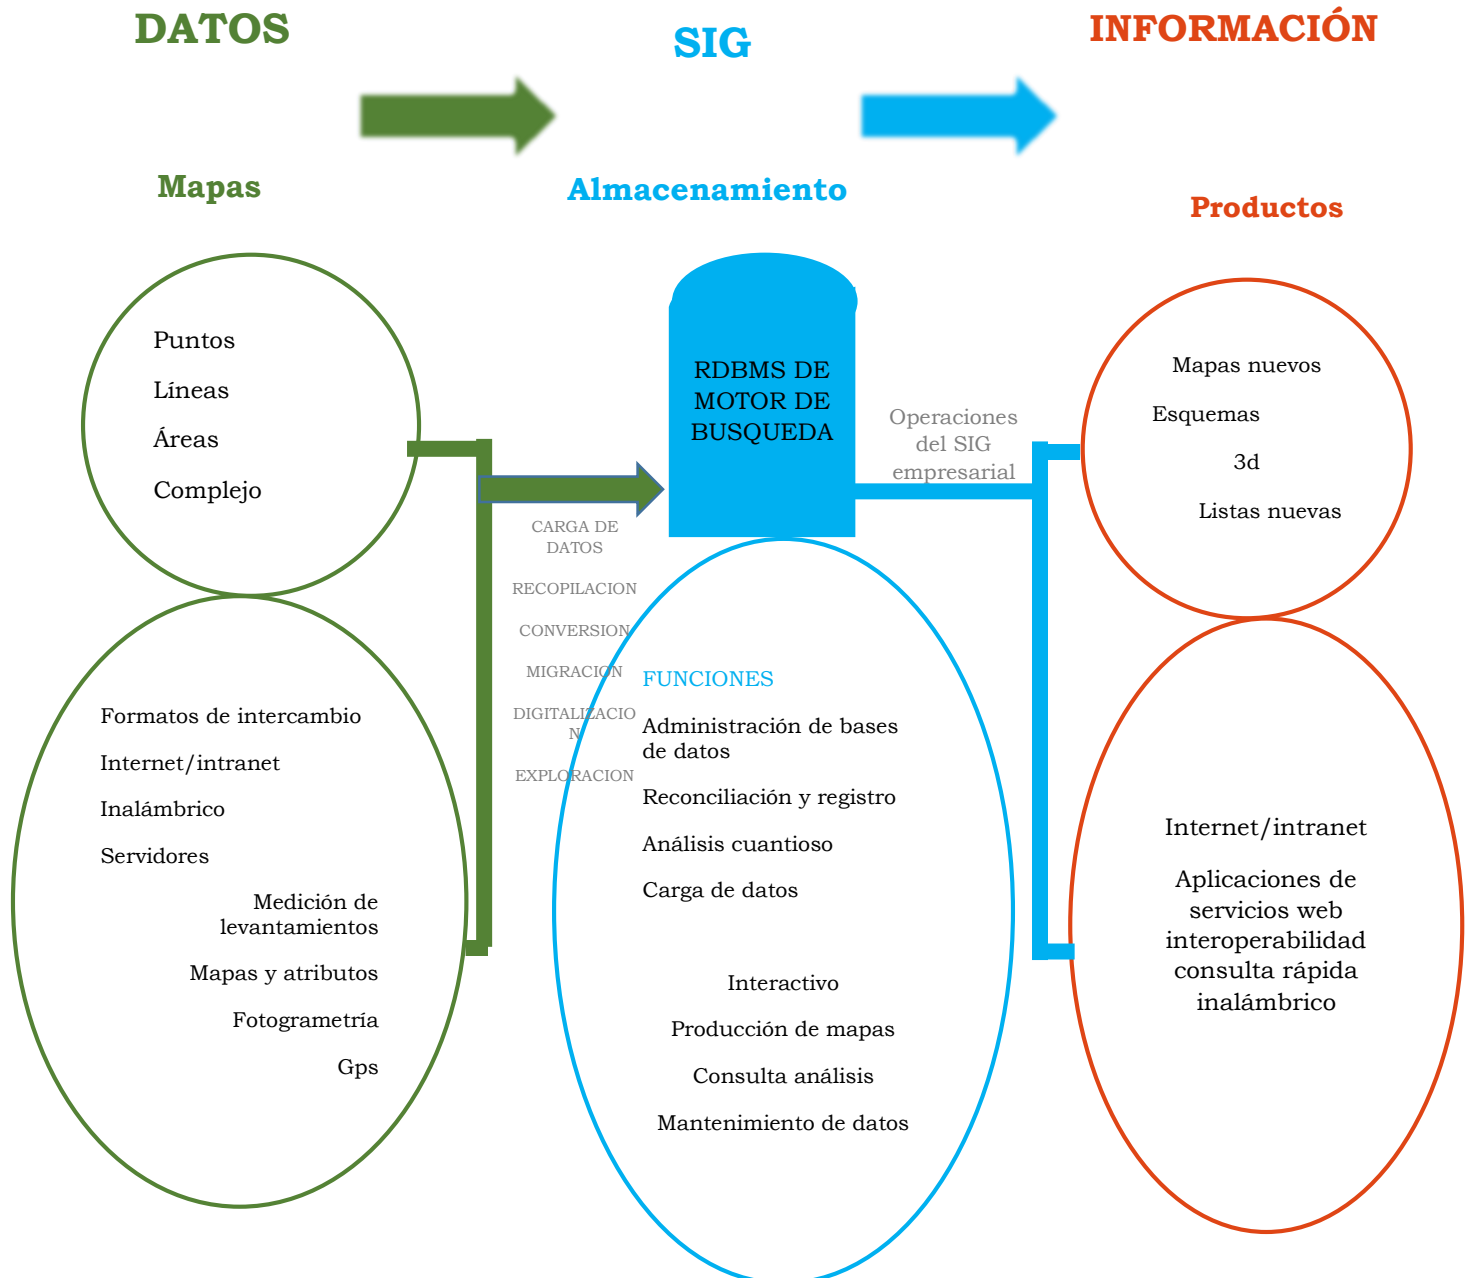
DATOS

SIG

INFORMACIÓN

Mapas

Almacenamiento

Productos

Puntos

Líneas

Áreas

Complejo

RDBMS DE MOTOR DE BUSQUEDA

Operaciones del SIG empresarial

Mapas nuevos

Esquemas

3d

Listas nuevas

CARGA DE DATOS

RECOPILACION

CONVERSION

MIGRACION

DIGITALIZACION

EXPLORACION

FUNCIONES

Administración de bases de datos

Reconciliación y registro

Análisis cuantioso

Carga de datos

Interactivo

Producción de mapas

Consulta análisis

Mantenimiento de datos

Formatos de intercambio

Internet/intranet

Inalámbrico

Servidores

Medición de levantamientos

Mapas y atributos

Fotogrametría

Gps

Internet/intranet

Aplicaciones de servicios web interoperabilidad consulta rápida inalámbrico